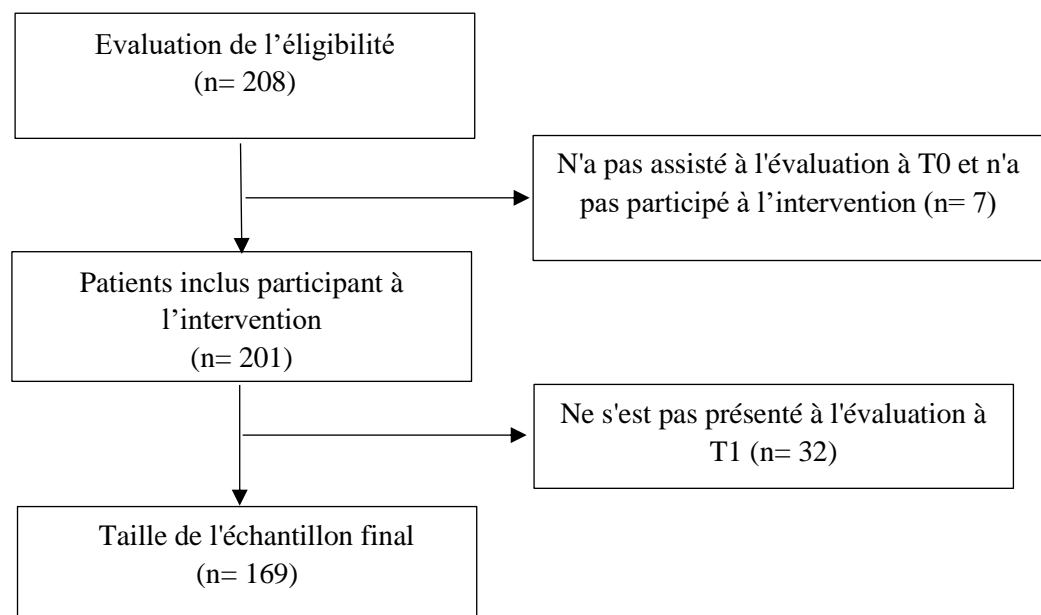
Evaluation de l’éligibilité
(n= 208)

N'a pas assisté à l'évaluation à T0 et n'a pas participé à l’intervention (n= 7)

Patients inclus participant à l’intervention
(n= 201)

Ne s'est pas présenté à l'évaluation à T1 (n= 32)

Taille de l'échantillon final
(n= 169)